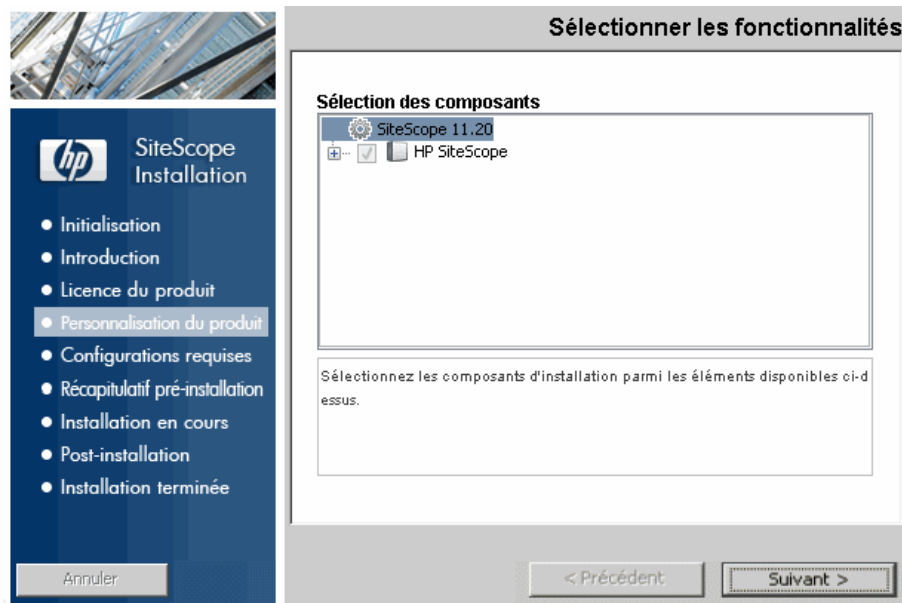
SiteScope Installation

• Initialisation
• Introduction
• Licence du produit
• Personnalisation du produit
• Configurations requises
• Récapitulatif pré-installation
• Installation en cours
• Post-installation
• Installation terminée

Annuler

Sélectionner les fonctionnalités

Sélection des composants

SiteScope 11.20
HP SiteScope

Sélectionnez les composants d'installation parmi les éléments disponibles ci-dessus.

< Précédent
Suivant >